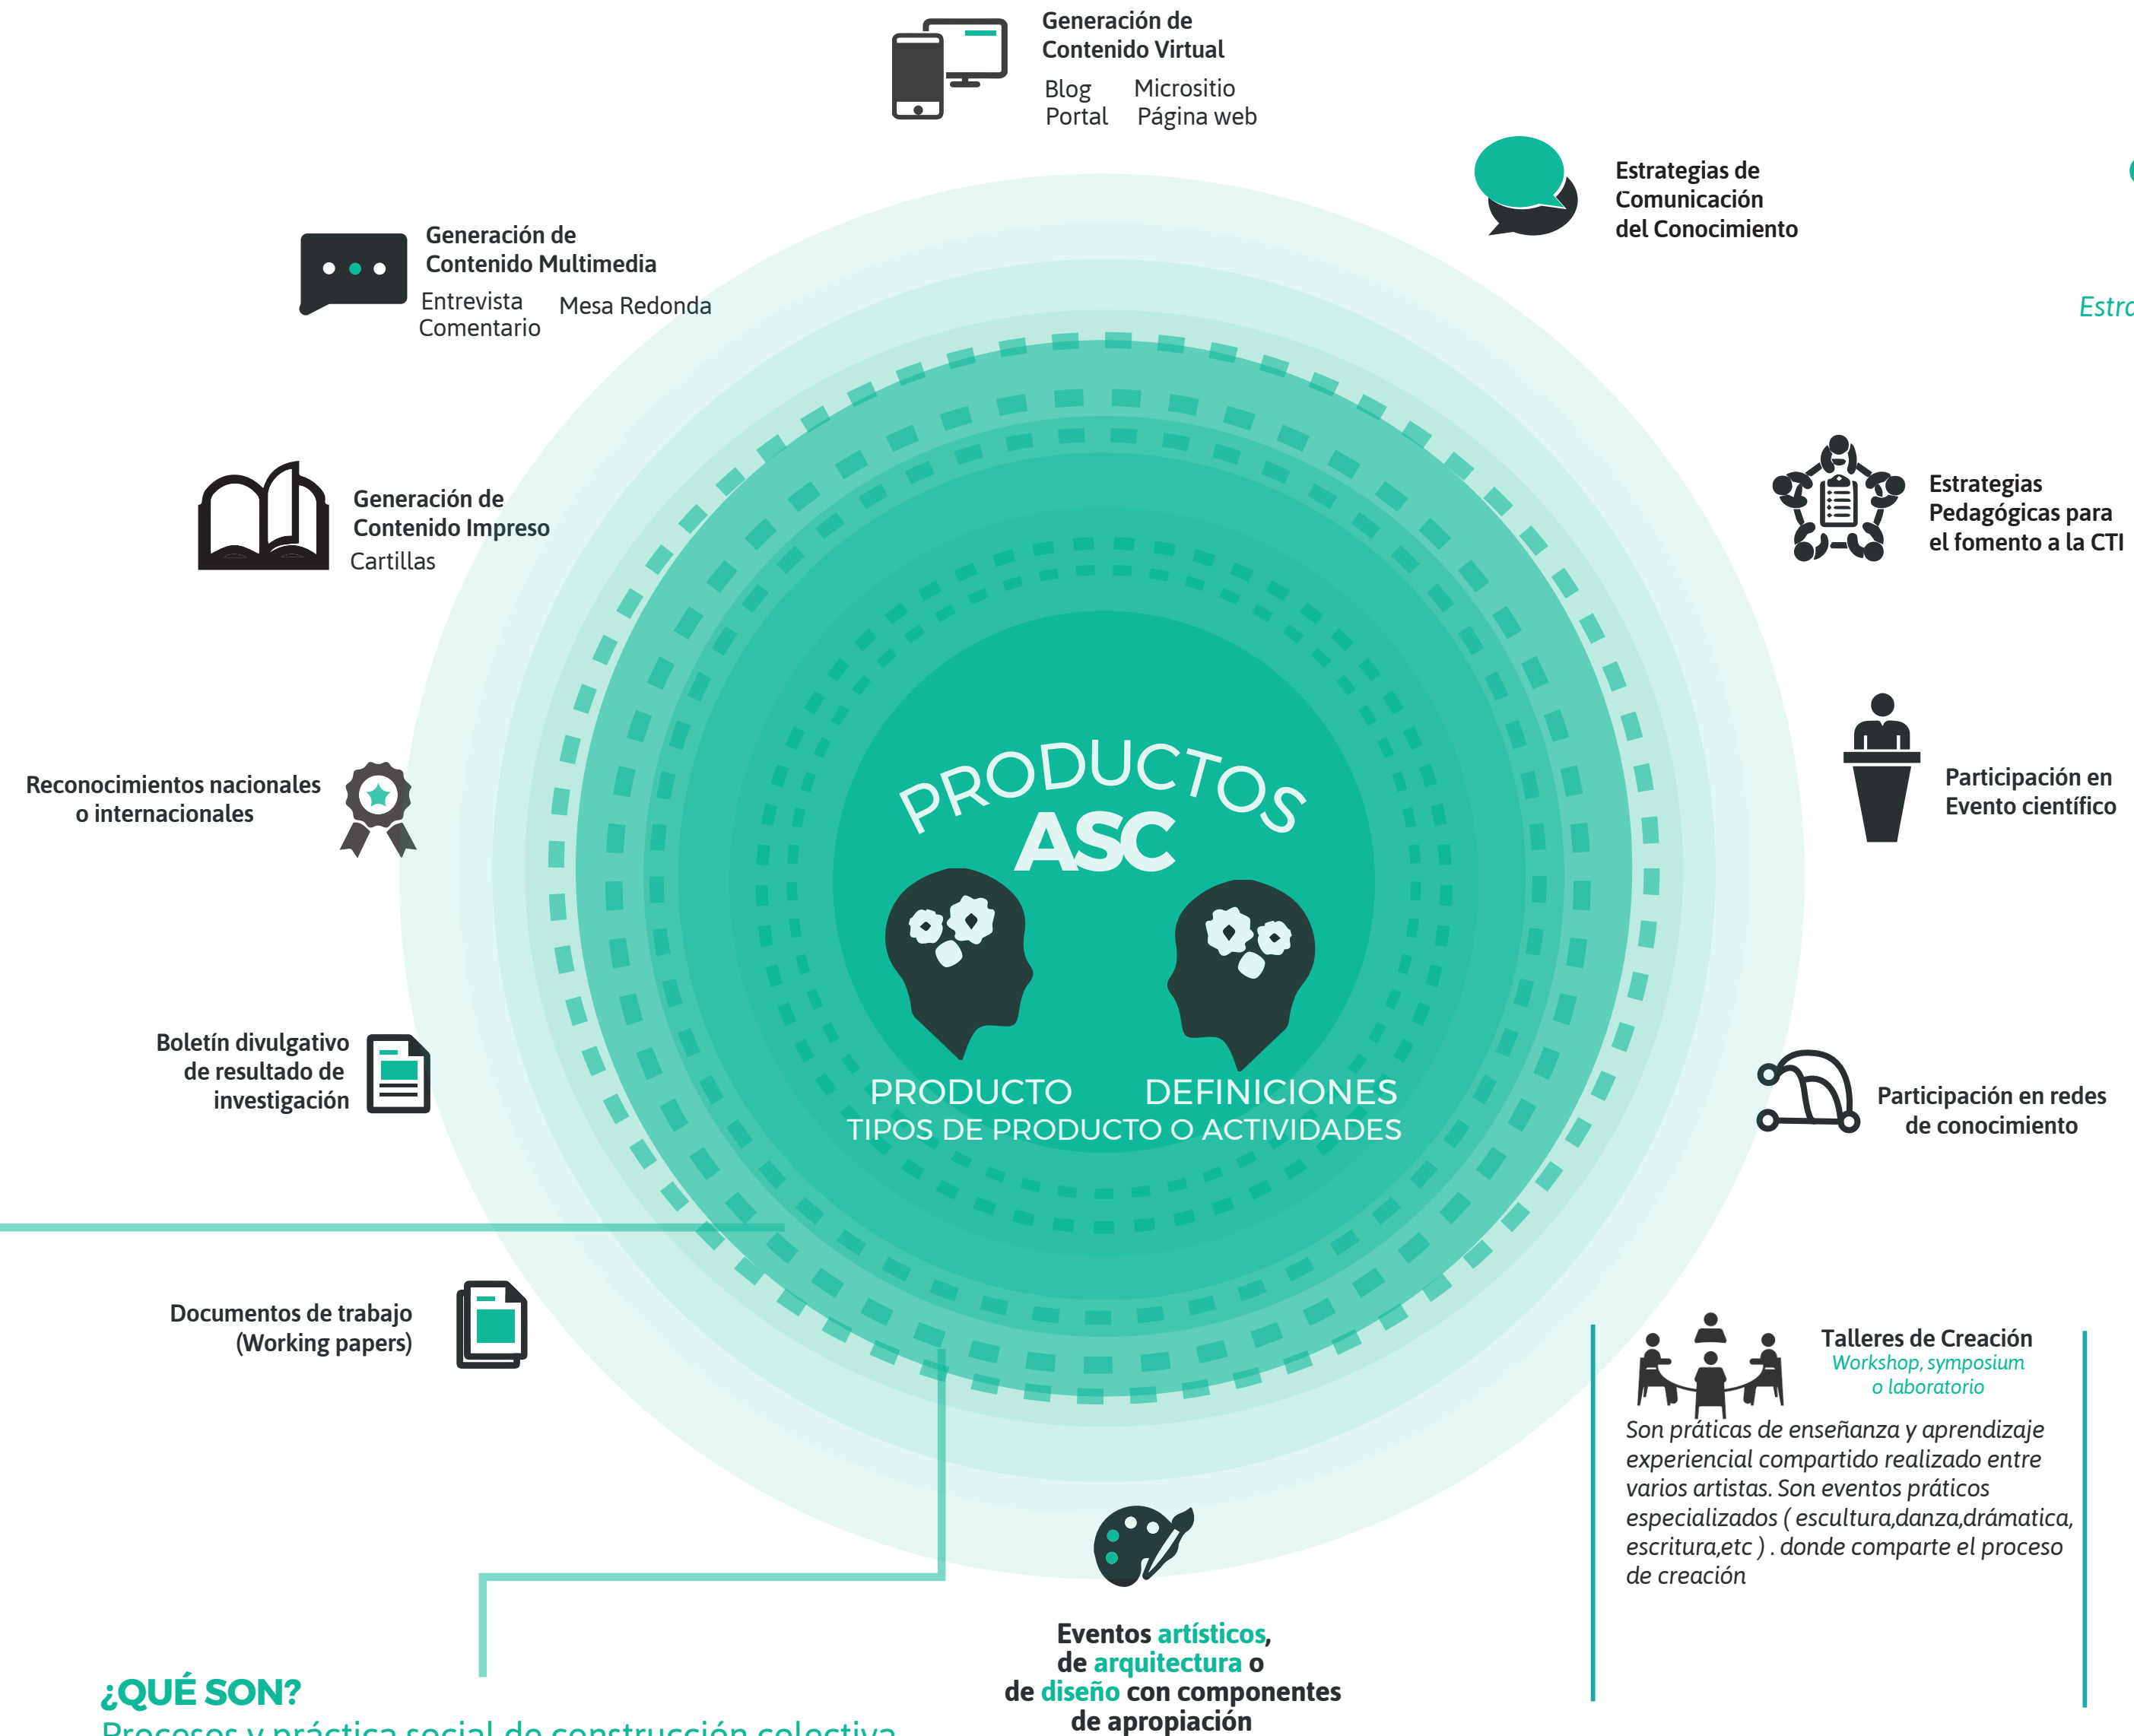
Generación de Contenido Virtual
Blog Micrositio
Portal Página web

Estrategias de Comunicación del Conocimiento

Generación de Contenido Multimedia
Entrevista Mesa Redonda
Comentario

Estro

Generación de Contenido Impreso
Cartillas

Estrategias Pedagógicas para el fomento a la CTI

PRODUCTOS
ASC

Reconocimientos nacionales o internacionales

Participación en Evento científico

Boletín divulgativo de resultado de investigación

PRODUCTO DEFINICIONES
TIPOS DE PRODUCTO O ACTIVIDADES

Participación en redes de conocimiento

Documentos de trabajo (Working papers)

Talleres de Creación
Workshop, symposium o laboratorio
Son práticas de enseñanza y aprendizaje experiencial compartido realizado entre varios artistas. Son eventos práticos especializados ( escultura,danza,drámatica, escritura,etc ) . donde comparte el proceso de creación

Eventos artísticos, de arquitectura o de diseño con componentes de apropiación

¿QUÉ SON?
Procesos y práctica social de construcción colectiva